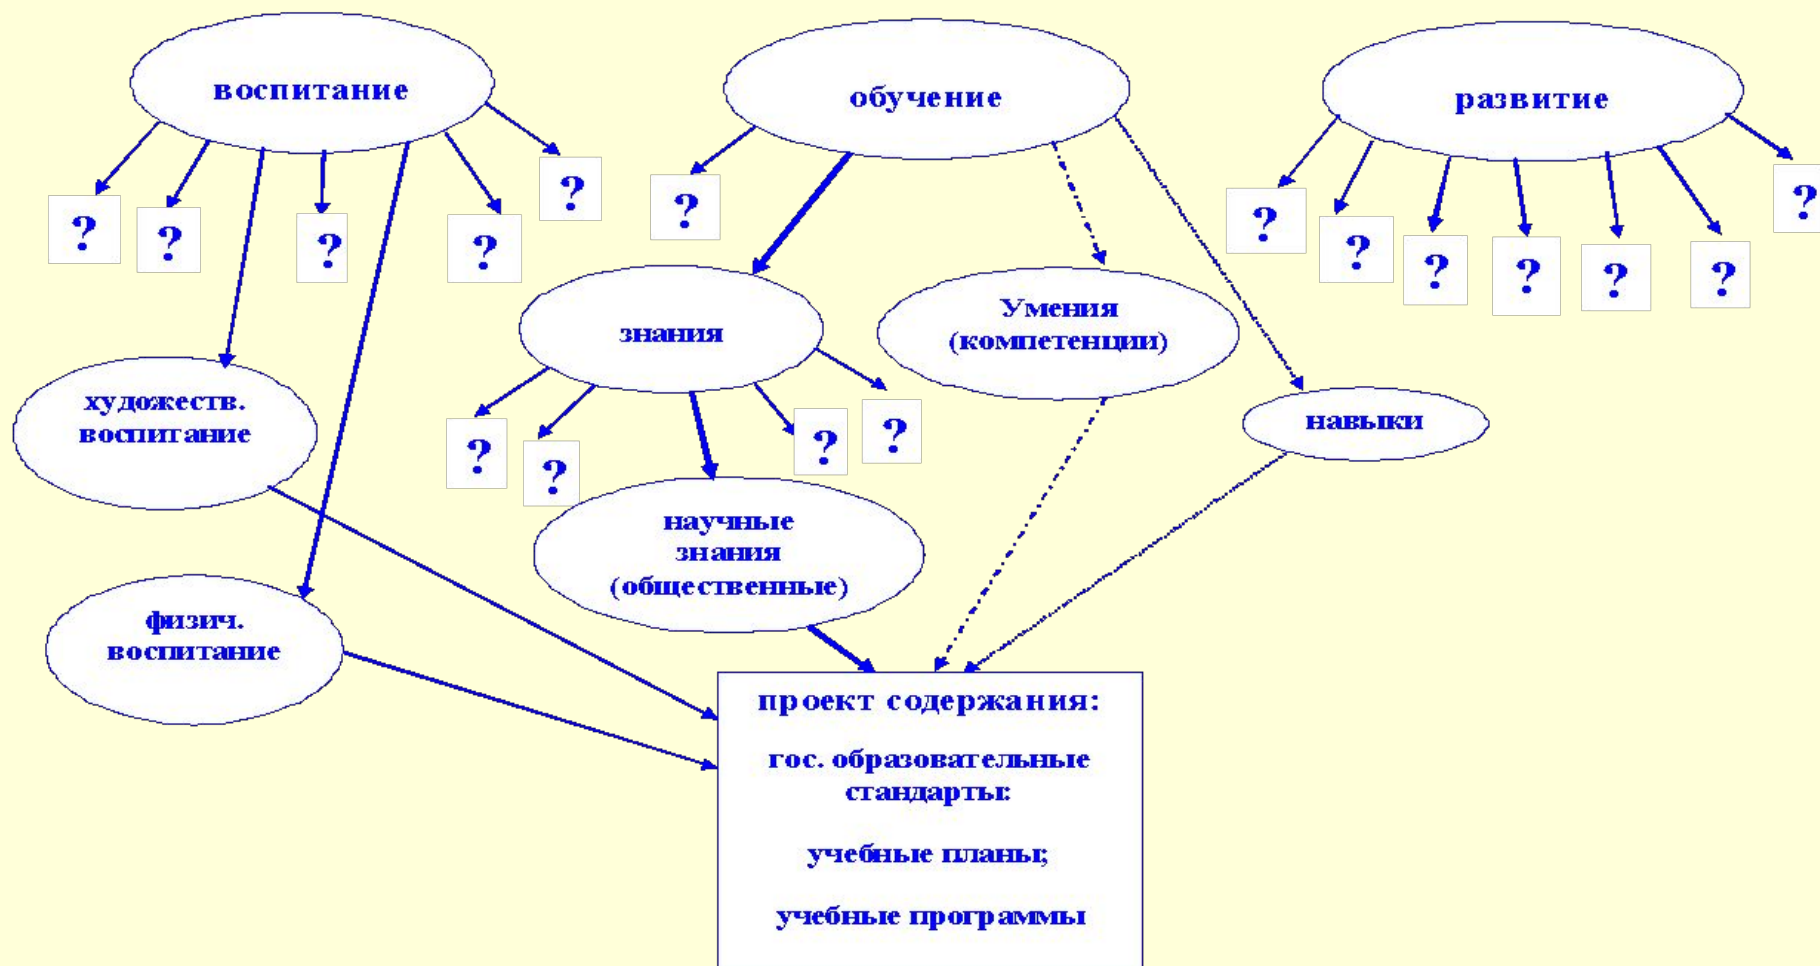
воспитание

обучение

развитие

?

?

?

?

?

?

?

?

?

?

?

?

?

знания

Умения (компетенции)

художеств. воспитание

?

?

?

?

навыки

научные знания (общественные)

физич. воспитание

проект содержания:

гос. образовательные стандарты:

учебные планы;

учебные программы